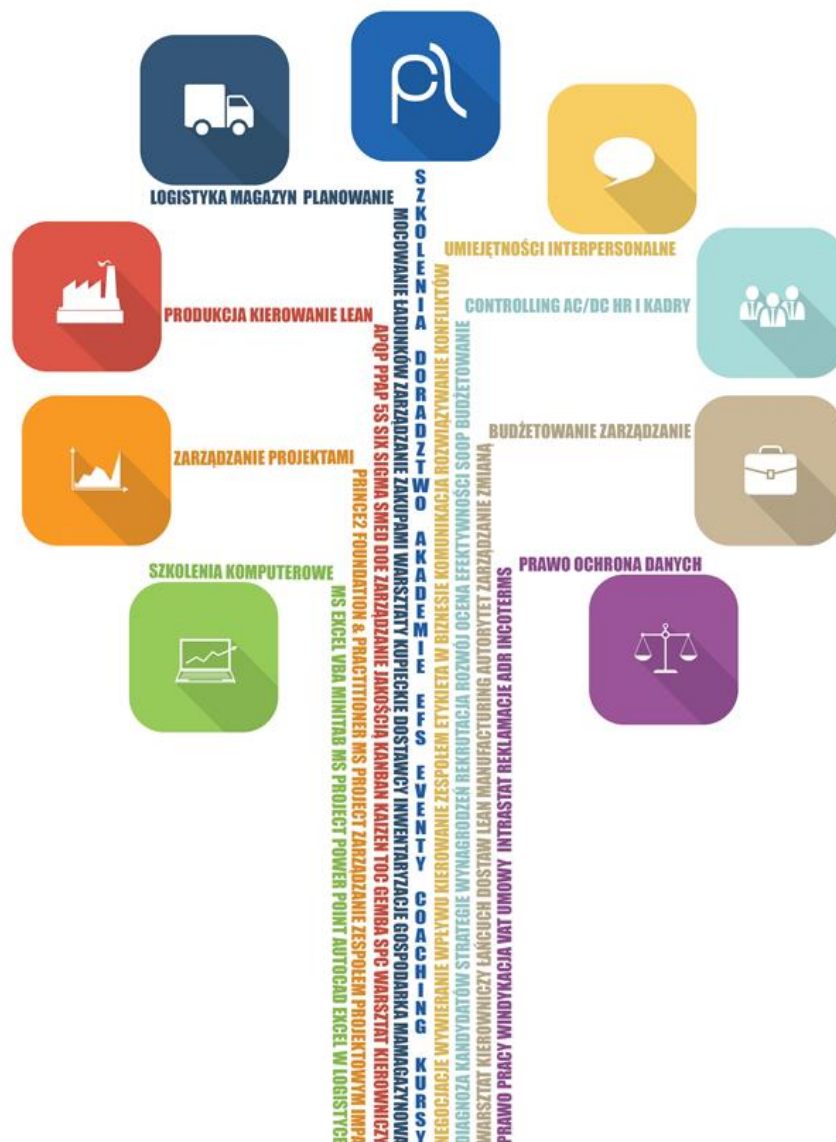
LOGISTYKA MAGAZYN PLANOWANIE

PRODUKCJA KIEROWANIE LEAN

ZARZĄDZANIE PROJEKTAMI

SZKOLENIA KOMPUTEROWE

UMIEJĘTNOŚCI INTERPERSONALNE

CONTROLLING AC/DC HR I KADRY

BUDŻETOWANIE ZARZĄDZANIE

PRAWO OCHRONA DANYCH

SZKOLENIA DORADZTWO AKADEMIE EFS EVENTY COACHING KURSY

MOCOWANIE ŁADUNKÓW ZARZĄDZANIE ZAKUPAMI WARSZTATY KUPIECKIE DOSTAWCY INWENTARYZACJE GOSPODARKA MAGAZYNOWA

APQP PPAP 5S SIX SIGMA SMED DOE ZARZĄDZANIE JAKOŚCIĄ KANBAN KAIZEN TOC GEMBA SPC WARSZTAT KIEROWNICZY

PRINCE2 FOUNDATION & PRACTITIONER MS PROJECT ZARZĄDZANIE ZESPOŁEM PROJEKTOWYM IMPA

MS EXCEL VBA MINITAB MS PROJECT POWER POINT AUTOCAD EXCEL W LOGISTYCE

NEGOCJACJE WYWIERANIE WPŁYWU KIEROWANIE ZESPOŁEM ETYKIETA W BIZNESIE KOMUNIKACJA ROZWIĄZYWANIE KONFLIKTÓW

DIAGNOZA KANDYDATÓW STRATEGIE WYNAGRODZEŃ REKRUTACJA ROZWÓJ OCENA EFEKTYWNOŚCI SOOP BUDŻETOWANIE

WARSZTAT KIEROWNICZY ŁAŃCUCH DOSTAW LEAN MANUFACTURING AUTORYTET ZARZĄDZANIE ZMIANĄ

PRAWO PRACY WINDYKACJA VAT UMOWY INTRASTAT REKLAMACJE ADR INCOTERMS